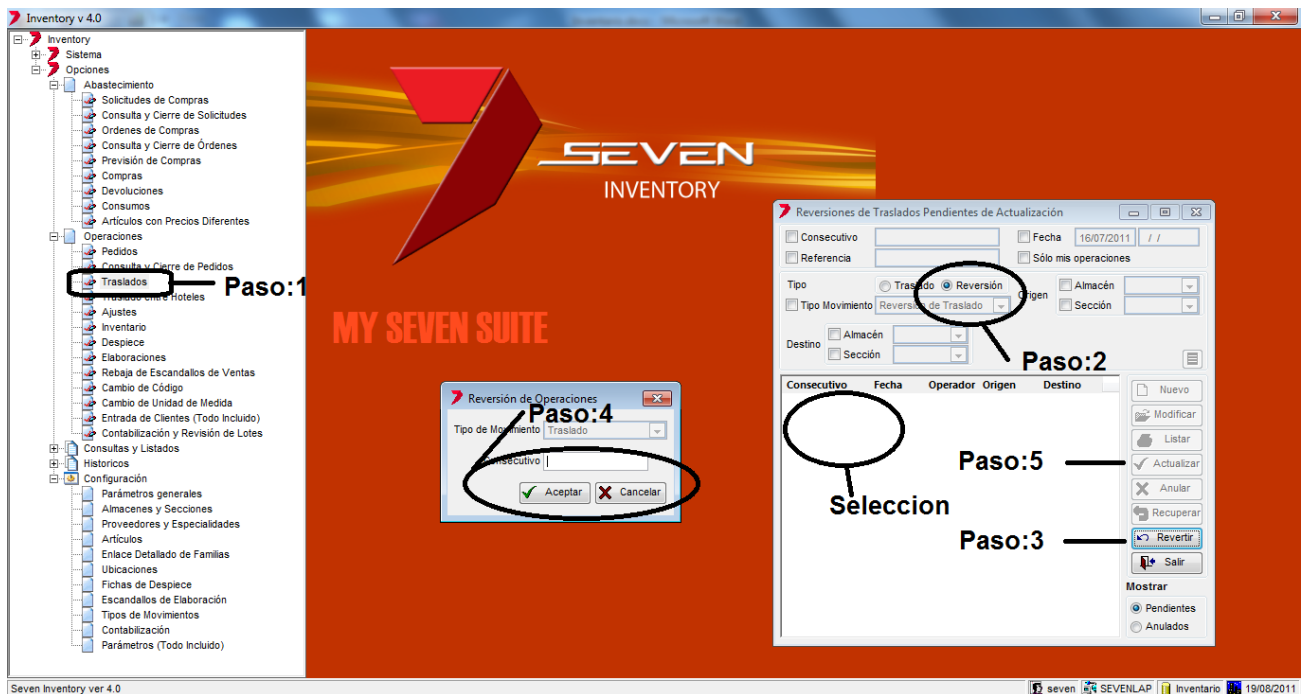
Inventory v 4.0

Inventory
Sistema
Opciones
Abastecimiento
Solicitudes de Compras
Consulta y Cierre de Solicitudes
Ordenes de Compras
Consulta y Cierre de Órdenes
Previsión de Compras
Compras
Devoluciones
Consumos
Artículos con Precios Diferentes
Operaciones
Pedidos
Consulta y Cierre de Pedidos
Traslados
Traslado entre Hoteles
Ajustes
Inventario
Despiece
Elaboraciones
Rebaja de Escandallos de Ventas
Cambio de Código
Cambio de Unidad de Medida
Entrada de Clientes (Todo Incluido)
Contabilización y Revisión de Lotes
Consultas y Listados
Historicos
Configuración
Parámetros generales
Almacenes y Secciones
Proveedores y Especialidades
Artículos
Enlace Detallado de Familias
Ubicaciones
Fichas de Despiece
Escandallos de Elaboración
Tipos de Movimientos
Contabilización
Parámetros (Todo Incluido)

Paso:1

SEVEN
INVENTORY

MY SEVEN SUITE

Reversión de Operaciones
Paso:4
Tipo de Movimiento Traslado
Consecutivo
Aceptar Cancelar

Reversiones de Traslados Pendientes de Actualización
Consecutivo
Referencia
Fecha 16/07/2011 / /
Sólo mis operaciones
Tipo Traslado Reversión
Tipo Movimiento Reversión de Traslado
Origen
Almacén
Sección
Destino
Almacén
Sección
Paso:2
Consecutivo Fecha Operador Origen Destino
Nuevo
Modificar
Listar
Actualizar
Anular
Recuperar
Revertir
Salir
Paso:5
Seleccion
Paso:3
Mostrar
Pendientes
Anulados

Seven Inventory ver 4.0
seven SEVENLAP Inventario 19/08/2011